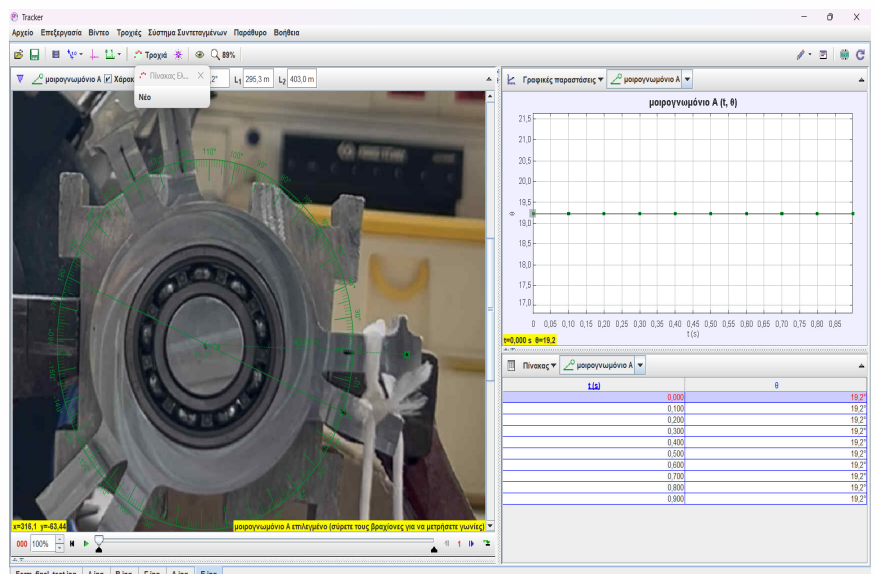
Tracker

Αρχείο Επεξεργασία Βίντεο Τροχιές Σύστημα Συντεταγμένων Παράθυρο Βοήθεια

Τροχιά 89%

μοιρογνωμόνιο A Χάρακ Πίνακας Ει... Νέο 2° L₁ 295,3 m L₂ 403,0 m

110° 100° 90° 80°

x=316,1 y=-63,44 μοιρογνωμόνιο A επιλεγμένο (σύρετε τους βραχίονες για να μετρήσετε γωνίες)

000 100% 1

Γραφικές παραστάσεις μοιρογνωμόνιο A

μοιρογνωμόνιο A (t, θ)

21,5
21,0
20,5
20,0
19,5
19,0
18,5
18,0
17,5
17,0

θ

0 0,05 0,10 0,15 0,20 0,25 0,30 0,35 0,40 0,45 0,50 0,55 0,60 0,65 0,70 0,75 0,80 0,85

t(s)

t=0,000 s θ=19,2

Πίνακας μοιρογνωμόνιο A

| t(s) | θ |
|---|---|
| 0,000 | 19,2° |
| 0,100 | 19,2° |
| 0,200 | 19,2° |
| 0,300 | 19,2° |
| 0,400 | 19,2° |
| 0,500 | 19,2° |
| 0,600 | 19,2° |
| 0,700 | 19,2° |
| 0,800 | 19,2° |
| 0,900 | 19,2° |

Form_final_test.jpg Line B.jpg F.jpg A.jpg F.jpg